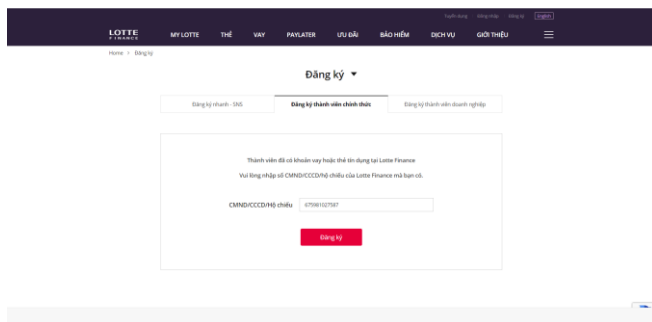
Tuyển dụng | Đăng nhập | Đăng ký | English

LOTTE FINANCE

MY LOTTE THẺ VAY PAYLATER ƯU ĐÃI BẢO HIỂM DỊCH VỤ GIỚI THIỆU

Home > Đăng ký

Đăng ký

Đăng ký nhanh - SNS | Đăng ký thành viên chính thức | Đăng ký thành viên doanh nghiệp

Thành viên đã có khoản vay hoặc thẻ tín dụng tại Lotte Finance

Vui lòng nhập số CMND/CCCD/hộ chiếu của Lotte Finance mà bạn có.

CMND/CCCD/Hộ chiếu 075901027587

Đăng ký